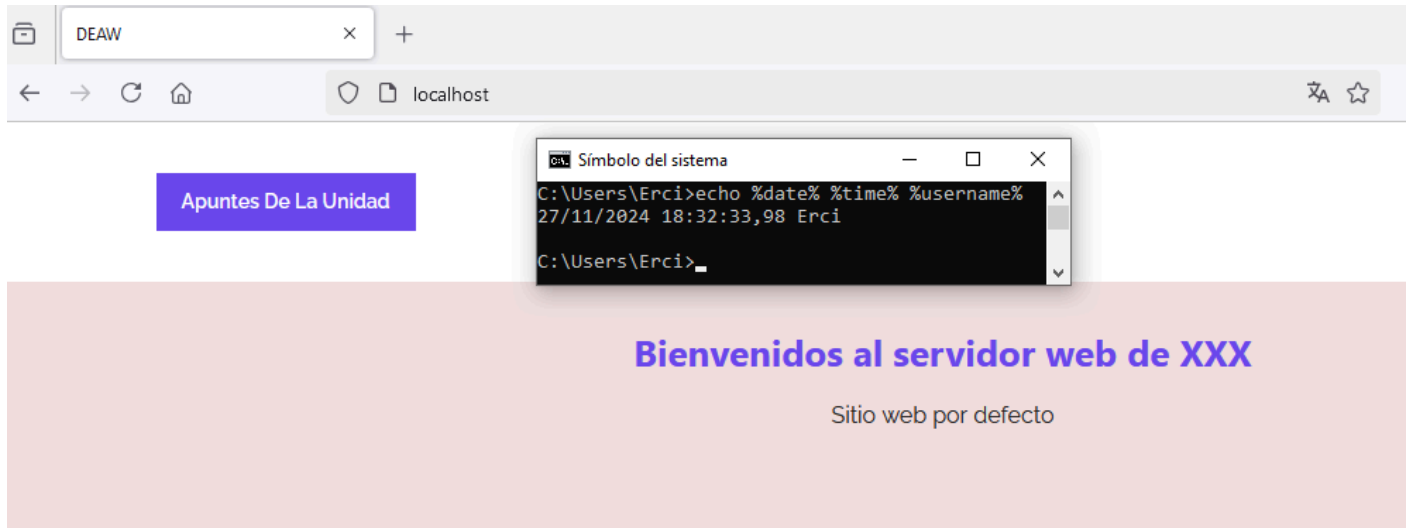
DEAW
×
+
localhost

Apuntes De La Unidad

Símbolo del sistema
C:\Users\Erci>echo %date% %time% %username%
27/11/2024 18:32:33,98 Erci

C:\Users\Erci>

Bienvenidos al servidor web de XXX

Sitio web por defecto